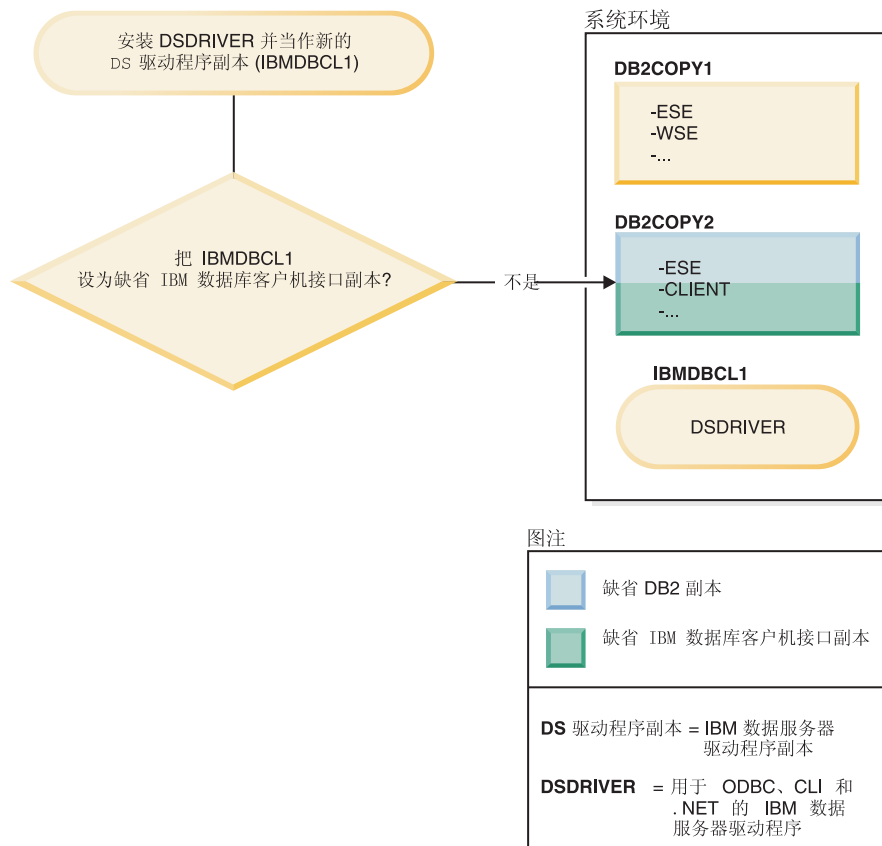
安装 DSDRIVER 并当作新的 DS 驱动程序副本 (IBMDBCL1)

把 IBMDBCL1 设为缺省 IBM 数据库客户机接口副本?

不是

系统环境

DB2COPY1

-ESE
-WSE
-...

DB2COPY2

-ESE
-CLIENT
-...

IBMDBCL1

DSDRIVER

图注

缺省 DB2 副本

缺省 IBM 数据库客户机接口副本

DS 驱动程序副本 = IBM 数据服务器驱动程序副本

DSDRIVER = 用于 ODBC、CLI 和 .NET 的 IBM 数据服务器驱动程序